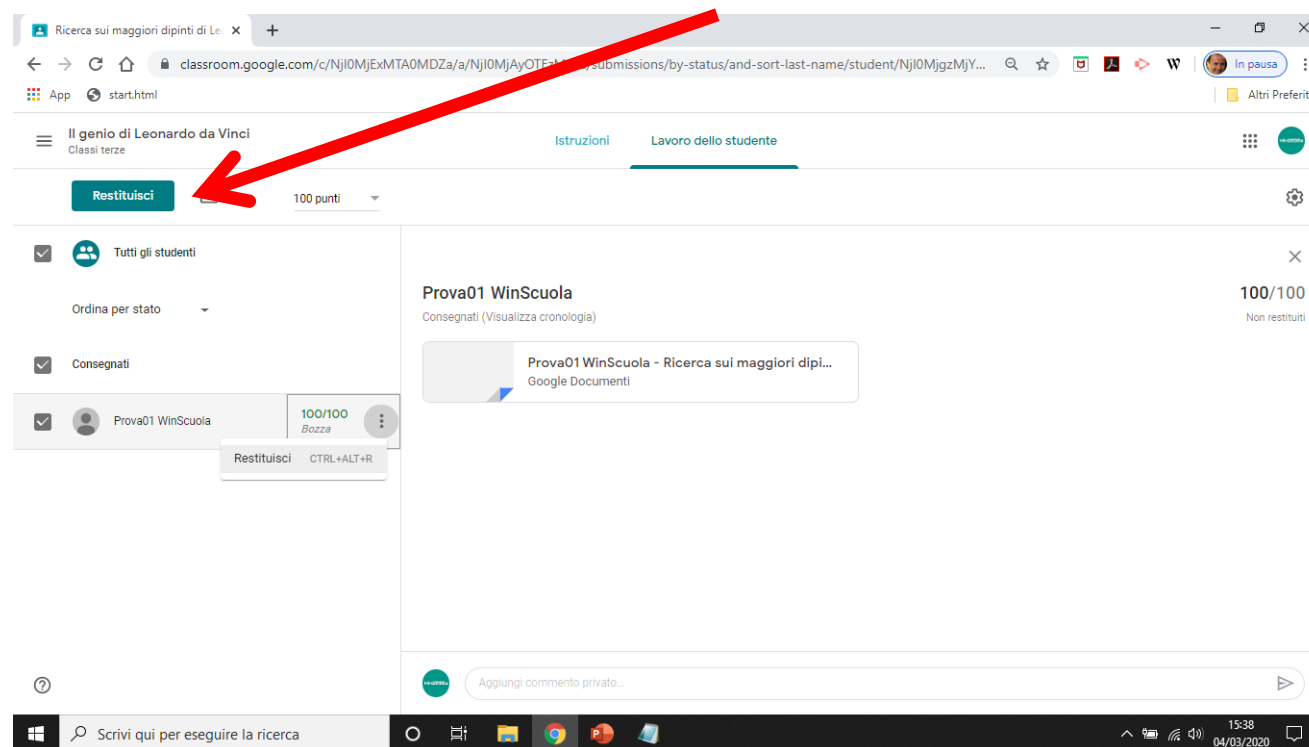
Ricerca sui maggiori dipinti di Le

classroom.google.com/c/NjI0MjExMTA0MDZa/a/NjI0MjAyOTE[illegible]/submissions/by-status/and-sort-last-name/student/NjI0MjgzMjY...

In pausa

App start.html Altri Preferit

Il genio di Leonardo da Vinci
Classi terze

Istruzioni Lavoro dello studente

Restituisci 100 punti

Tutti gli studenti

Ordina per stato

Consegnati

Prova01 WinScuola 100/100 Bozza

Restituisci CTRL+ALT+R

Prova01 WinScuola
Consegnati (Visualizza cronologia)

100/100
Non restituiti

Prova01 WinScuola - Ricerca sui maggiori dipi...
Google Documenti

Aggiungi commento privato...

Scrivi qui per eseguire la ricerca

15:38
04/03/2020